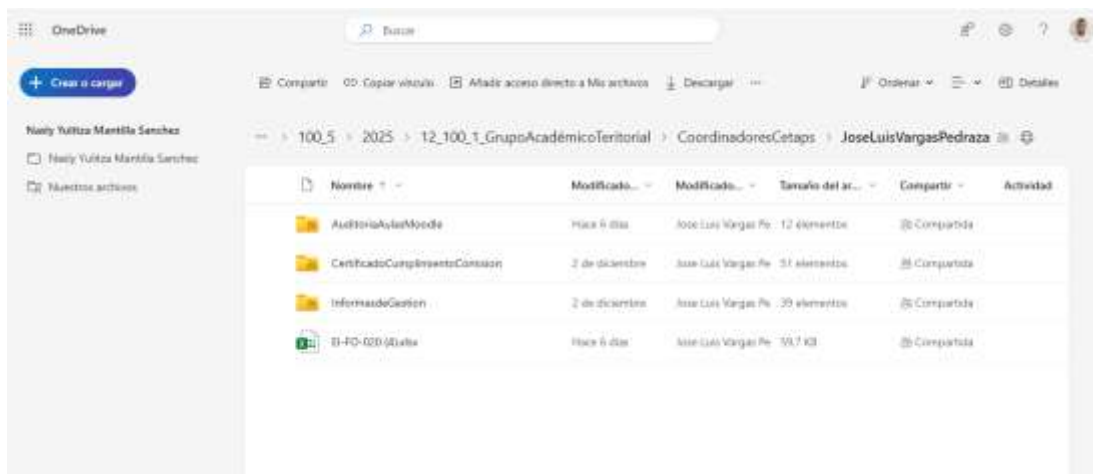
OneDrive

Buscar

+ Crear o cargar

Compartir   Copiar vínculo   Añadir acceso directo a Mis archivos   Descargar   ···

Ordenar   Detalles

Nasly Yulitza Mantilla Sanchez

Nasly Yulitza Mantilla Sanchez

Nuestros archivos

··· > 100_5 > 2025 > 12_100_1_GrupoAcadémicoTeritorial > CoordinadoresCetaps > JoseLuisVargasPedraza

| Nombre | Modificado... | Modificado... | Tamaño del ar... | Compartir | Actividad |
|---|---|---|---|---|---|
| AuditoriaAulasMoodle | Hace 6 días | Jose Luis Vargas Pe | 12 elementos | Compartida | |
| CertificadoCumplimientoComision | 2 de diciembre | Jose Luis Vargas Pe | 51 elementos | Compartida | |
| InformesdeGestion | 2 de diciembre | Jose Luis Vargas Pe | 39 elementos | Compartida | |
| EI-FO-020 (8).xlsx | Hace 6 días | Jose Luis Vargas Pe | 59,7 KB | Compartida | |